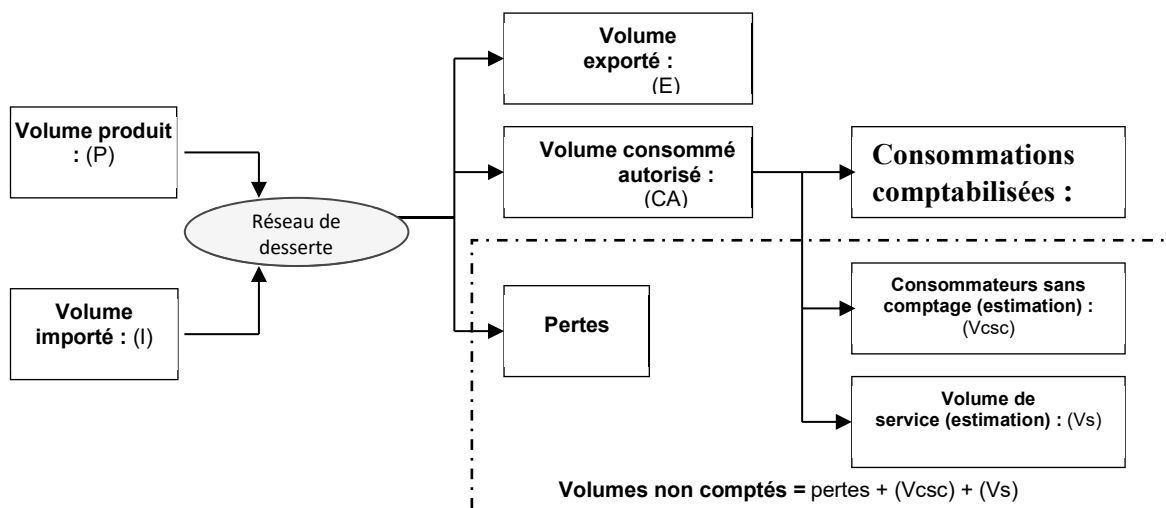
Volume produit : (P)

Volume importé : (I)

Réseau de desserte

Volume exporté : (E)

Volume consommé autorisé : (CA)

Consommations comptabilisées :

Pertes

Consommateurs sans comptage (estimation) : (Vcsc)

Volume de service (estimation) : (Vs)

Volumes non comptés = pertes + (Vcsc) + (Vs)